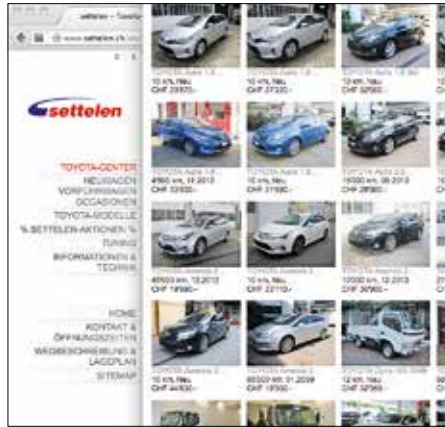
settelen - Toyota
www.settelen.ch

settelen

TOYOTA-CENTER
NEUWAGEN
VORFÜHRWAGEN
OCCASIONEN
TOYOTA-MODELLE
% SETTELEN-AKTIONEN %
TUNING
INFORMATIONEN & TECHNIK

HOME
KONTAKT & ÖFFNUNGSZEITEN
WEGBESCHREIBUNG & LAGEPLAN
SITEMAP

TOYOTA Auris 1.8...
10 km, Neu
CHF 29970.-

10 km, Neu
CHF 27320.-

12 km, Neu
CHF 32900.-

TOYOTA Auris 1.8...
4900 km, 11.2013
CHF 33900.-

TOYOTA Auris 1.8...
10 km, Neu
CHF 31990.-

TOYOTA Auris 2.0...
19000 km, 08.2013
CHF 28900.-

TOYOTA Avensis 2...
40900 km, 12.2012
CHF 19990.-

TOYOTA Avensis 2...
10 km, Neu
CHF 22110.-

TOYOTA Avensis 2...
12000 km, 12.2013
CHF 30900.-

TOYOTA Avensis 2...
10 km, Neu
CHF 44100.-

TOYOTA Avensis 2...
80500 km, 01.2009
CHF 19900.-

TOYOTA Dyna 150...
12 km, Neu
CHF 39900.-